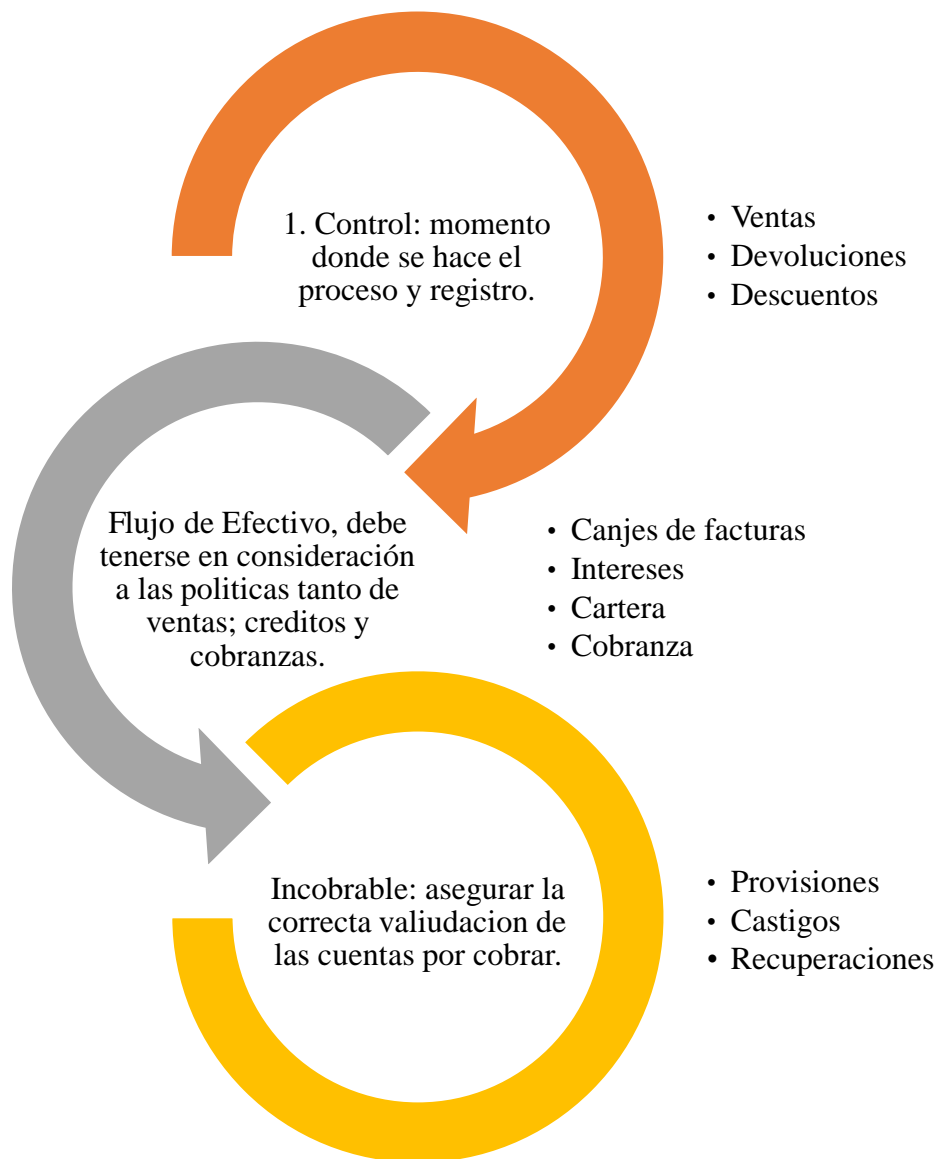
1. Control: momento donde se hace el proceso y registro.

• Ventas
• Devoluciones
• Descuentos

Flujo de Efectivo, debe tenerse en consideración a las politicas tanto de ventas; creditos y cobranzas.

• Canjes de facturas
• Intereses
• Cartera
• Cobranza

Incobrable: asegurar la correcta valiudacion de las cuentas por cobrar.

• Provisiones
• Castigos
• Recuperaciones